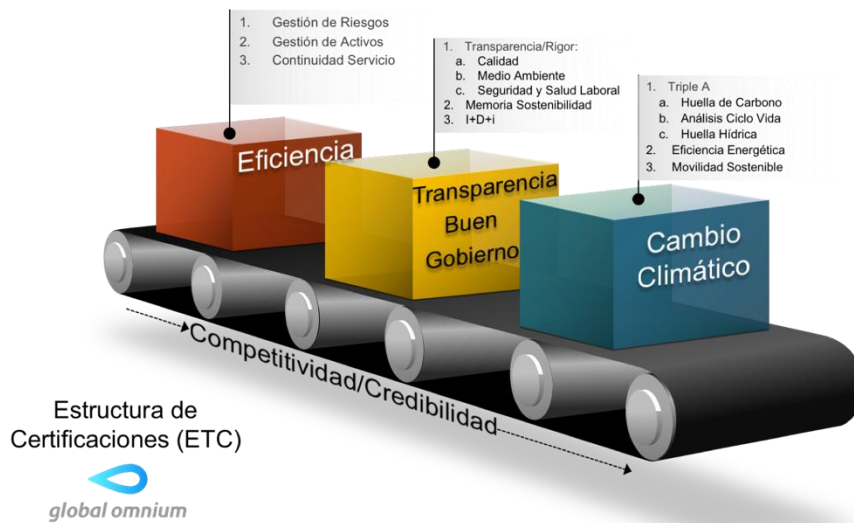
1. Gestión de Riesgos
2. Gestión de Activos
3. Continuidad Servicio

1. Transparencia/Rigor:
a. Calidad
b. Medio Ambiente
c. Seguridad y Salud Laboral
2. Memoria Sostenibilidad
3. I+D+i

1. Triple A
a. Huella de Carbono
b. Análisis Ciclo Vida
c. Huella Hídrica
2. Eficiencia Energética
3. Movilidad Sostenible

Eficiencia

Transparencia Buen Gobierno

Cambio Climático

Competitividad/Credibilidad

Estructura de Certificaciones (ETC)

global omnium